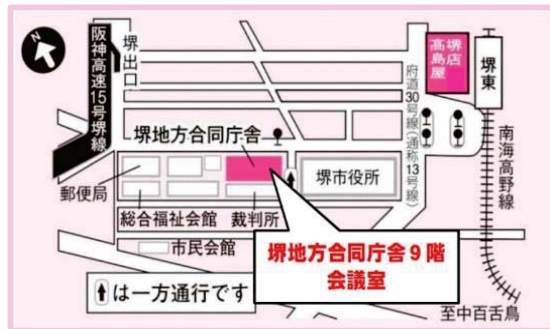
N

阪神高速15号堺線

堺出口

高島屋 堺店

堺東

府道30号線(通称13号線)

南海高野線

堺地方合同庁舎

郵便局

堺市役所

総合福祉会館

裁判所

市民会館

堺地方合同庁舎9階
会議室

は一方通行です

至中百舌鳥